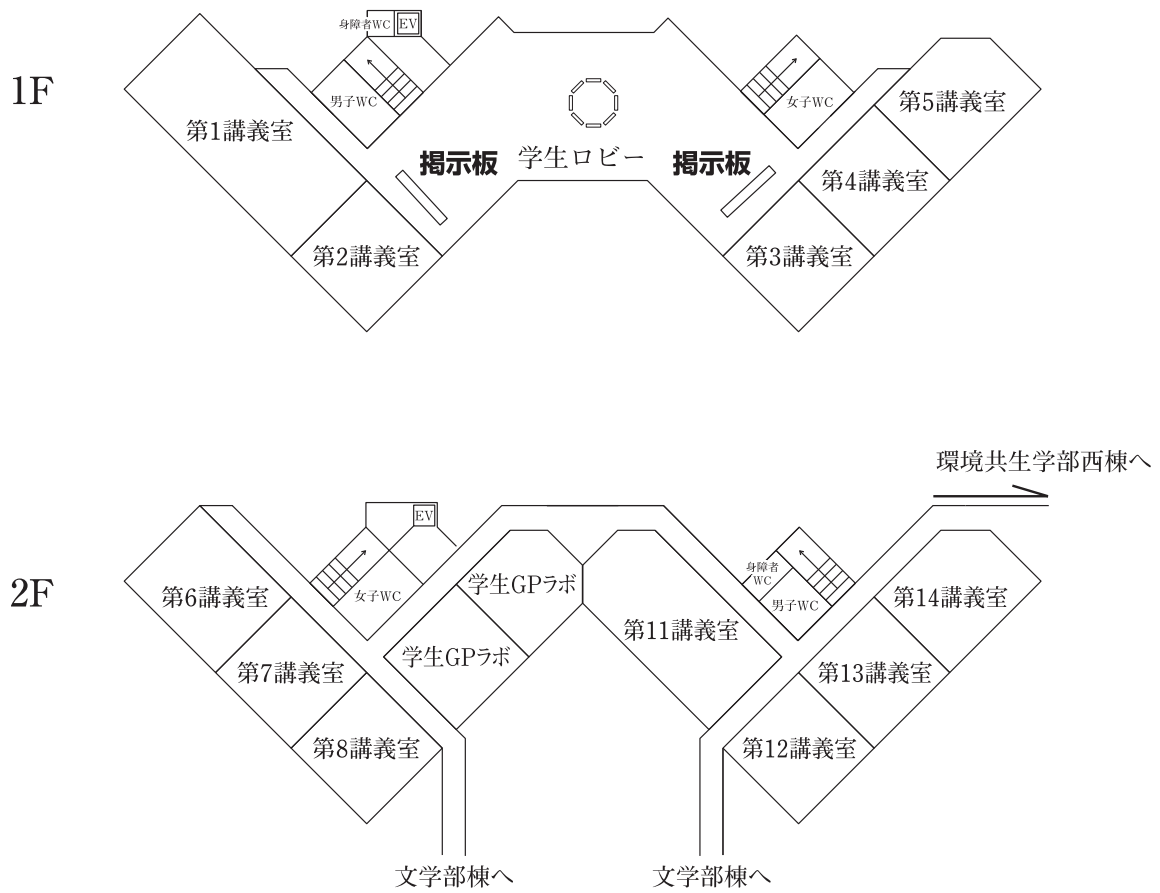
1F

身障者WC EV

男子WC

女子WC

第5講義室

第1講義室

掲示板 学生ロビー 掲示板

第4講義室

第2講義室

第3講義室

環境共生学部西棟へ

2F

EV

第6講義室

女子WC

学生GPラボ

身障者WC

男子WC

第14講義室

第11講義室

学生GPラボ

第7講義室

第13講義室

第8講義室

第12講義室

文学部棟へ 文学部棟へ